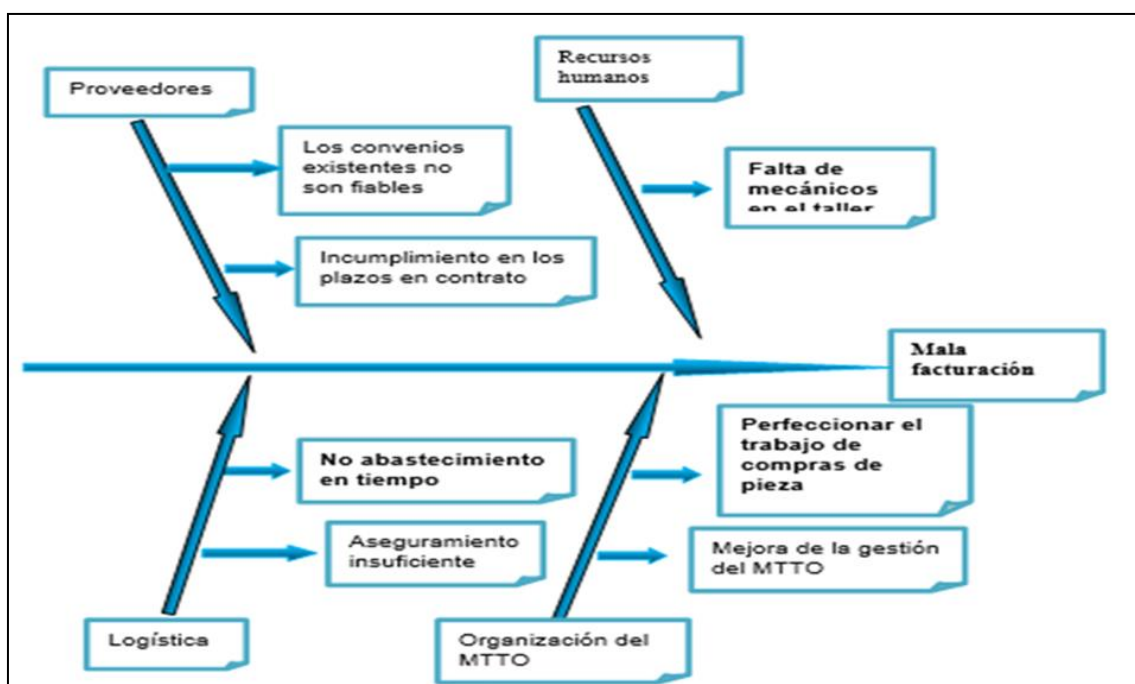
Proveedores

Los convenios existentes no son fiables

Incumplimiento en los plazos en contrato

Recursos humanos

Falta de mecánicos en el taller

Mala facturación

No abastecimiento en tiempo

Aseguramiento insuficiente

Logística

Perfeccionar el trabajo de compras de pieza

Mejora de la gestión del MTTO

Organización del MTTO